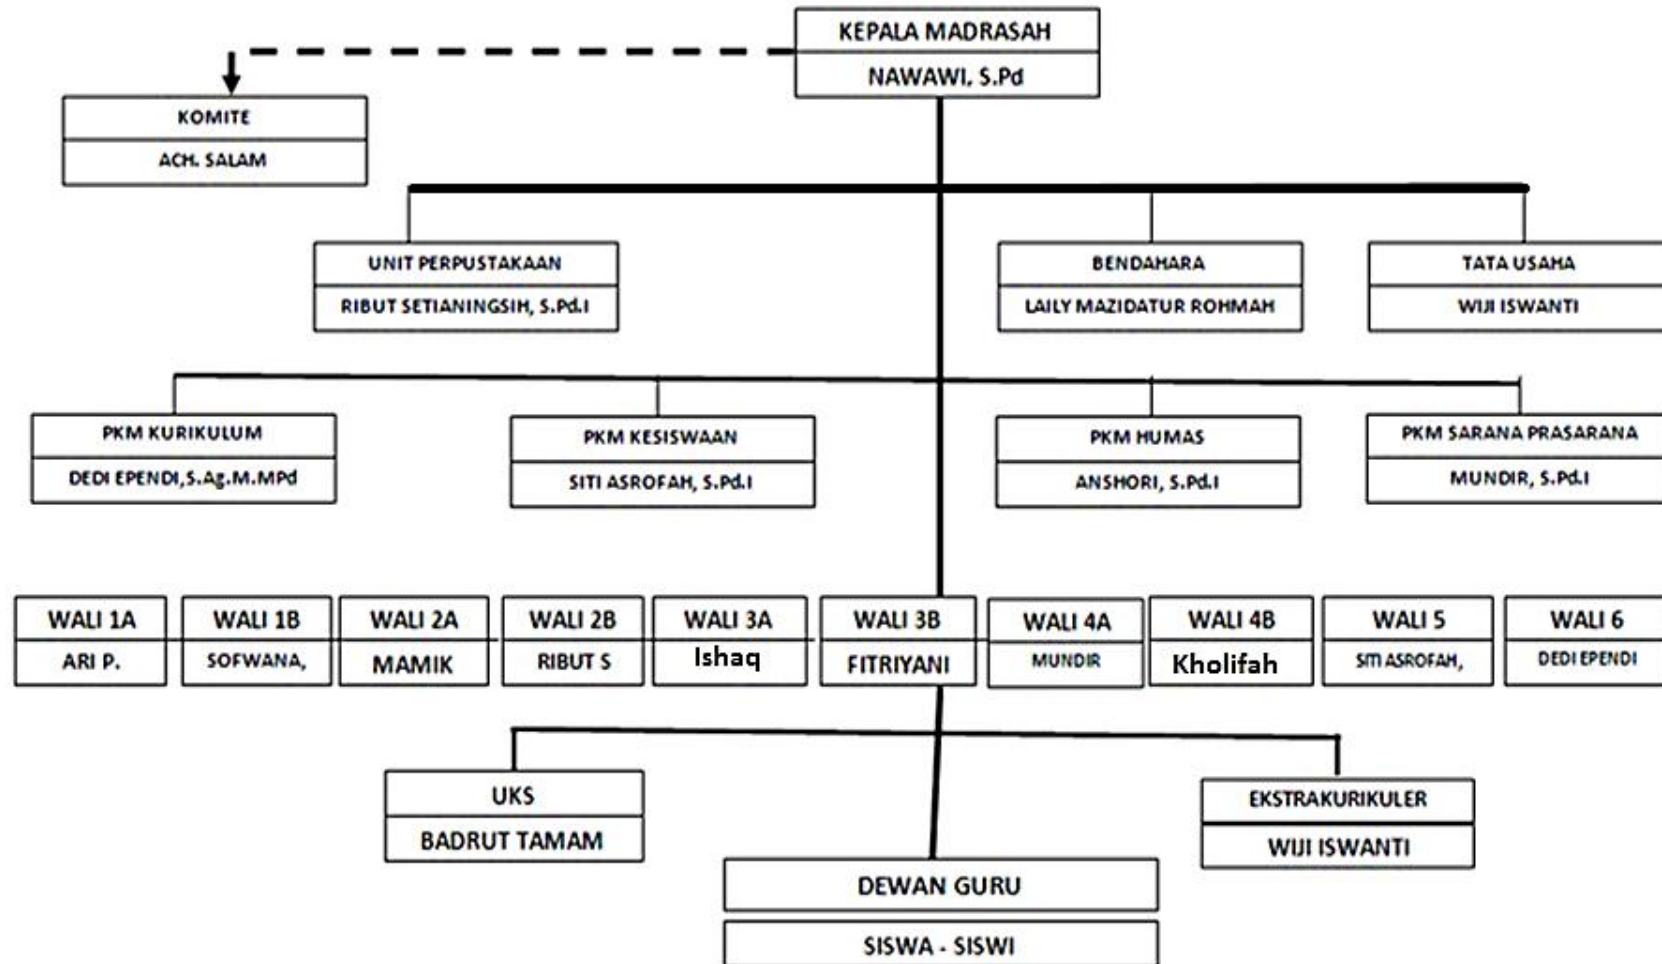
KEPALA MADRASAH
NAWAWI, S.Pd

KOMITE
ACH. SALAM

UNIT PERPUSTAKAAN
RIBUT SETIANINGSIH, S.Pd.I

BENDAHARA
LAILY MAZIDATUR ROHMAH

TATA USAHA
WIJI ISWANTI

PKM KURIKULUM
DEDI EPENDI,S.Ag.M.MPd

PKM KESISWAAN
SITI ASROFAH, S.Pd.I

PKM HUMAS
ANSHORI, S.Pd.I

PKM SARANA PRASARANA
MUNDIR, S.Pd.I

| WALI 1A | WALI 1B | WALI 2A | WALI 2B | WALI 3A | WALI 3B | WALI 4A | WALI 4B | WALI 5 | WALI 6 |
|---|---|---|---|---|---|---|---|---|---|
| ARI P. | SOFWANA, | MAMIK | RIBUT S | Ishaq | FITRIYANI | MUNDIR | Kholifah | SITI ASROFAH, | DEDI EPENDI |

UKS
BADRUT TAMAM

EKSTRAKURIKULER
WIJI ISWANTI

DEWAN GURU

SISWA - SISWI